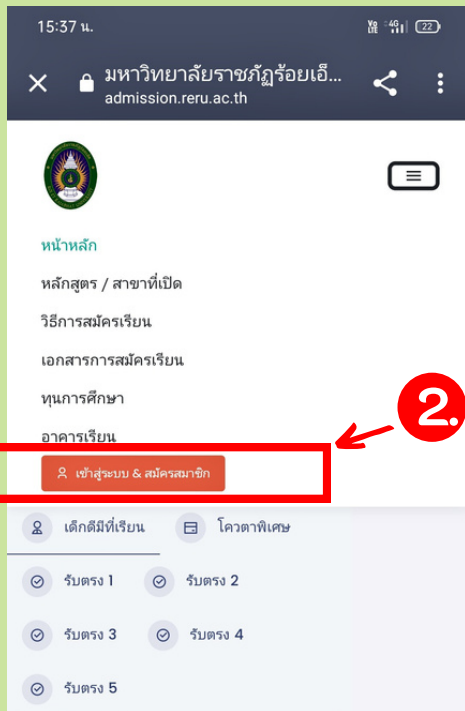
15:37 น.

Vo LTE 4G 22

มหาวิทยาลัยราชภัฏร้อยเอ็...
admission.reru.ac.th

หน้าหลัก
หลักสูตร / สาขาที่เปิด
วิธีการสมัครเรียน
เอกสารการสมัครเรียน
ทุนการศึกษา
อาคารเรียน

2.

เข้าสู่ระบบ & สมัครสมาชิก

เด็กดีมีที่เรียน
โควตาพิเศษ
รับตรง 1
รับตรง 2
รับตรง 3
รับตรง 4
รับตรง 5